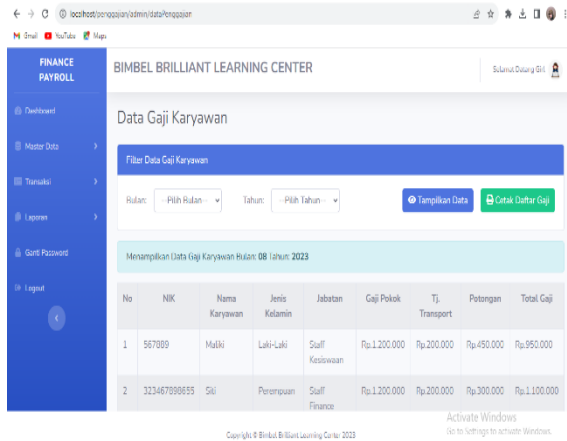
localhost/penggajian/admin/dataPenggajian

Gmail YouTube Maps

FINANCE PAYROLL

BIMBEL BRILLIANT LEARNING CENTER

Selamat Datang Siti

Dashboard

Master Data

Transaksi

Laporan

Ganti Password

Logout

Data Gaji Karyawan

Filter Data Gaji Karyawan

Bulan: --Pilih Bulan--

Tahun: --Pilih Tahun--

Tampilkan Data

Cetak Daftar Gaji

Menampilkan Data Gaji Karyawan Bulan: 08 Tahun: 2023

| No | NIK | Nama Karyawan | Jenis Kelamin | Jabatan | Gaji Pokok | Tj. Transport | Potongan | Total Gaji |
|---|---|---|---|---|---|---|---|---|
| 1 | 567889 | Malki | Laki-Laki | Staff Kesiswaan | Rp.1.200.000 | Rp.200.000 | Rp.450.000 | Rp.950.000 |
| 2 | 323467898655 | Siti | Perempuan | Staff Finance | Rp.1.200.000 | Rp.200.000 | Rp.300.000 | Rp.1.100.000 |

Activate Windows
Go to Settings to activate Windows.

Copyright © Bimbel Brilliant Learning Center 2023